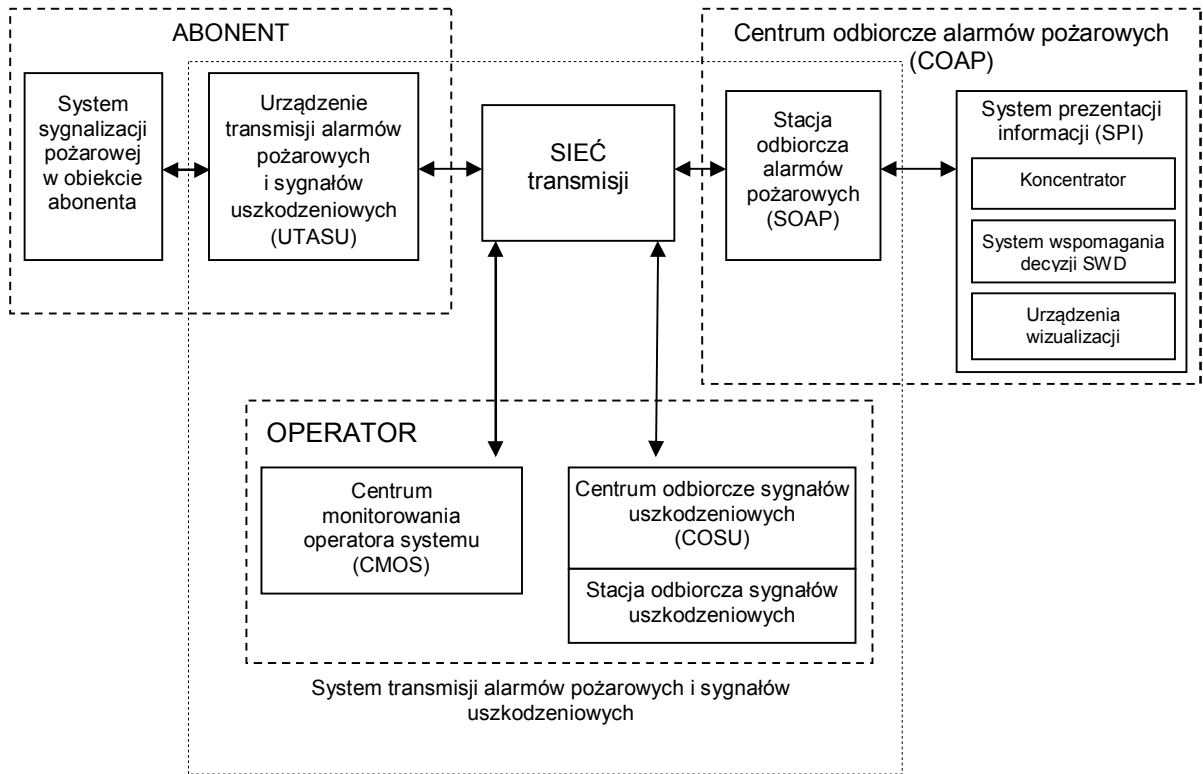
ABONENT

System sygnalizacji pożarowej w obiekcie abonenta

Urządzenie transmisji alarmów pożarowych i sygnałów uszkodzeniowych (UTASU)

SIEĆ transmisji

Centrum odbiorcze alarmów pożarowych (COAP)

Stacja odbiorcza alarmów pożarowych (SOAP)

System prezentacji informacji (SPI)

Koncentrator

System wspomagania decyzji SWD

Urządzenia wizualizacji

OPERATOR

Centrum monitorowania operatora systemu (CMOS)

Centrum odbiorcze sygnałów uszkodzeniowych (COSU)

Stacja odbiorcza sygnałów uszkodzeniowych

System transmisji alarmów pożarowych i sygnałów uszkodzeniowych